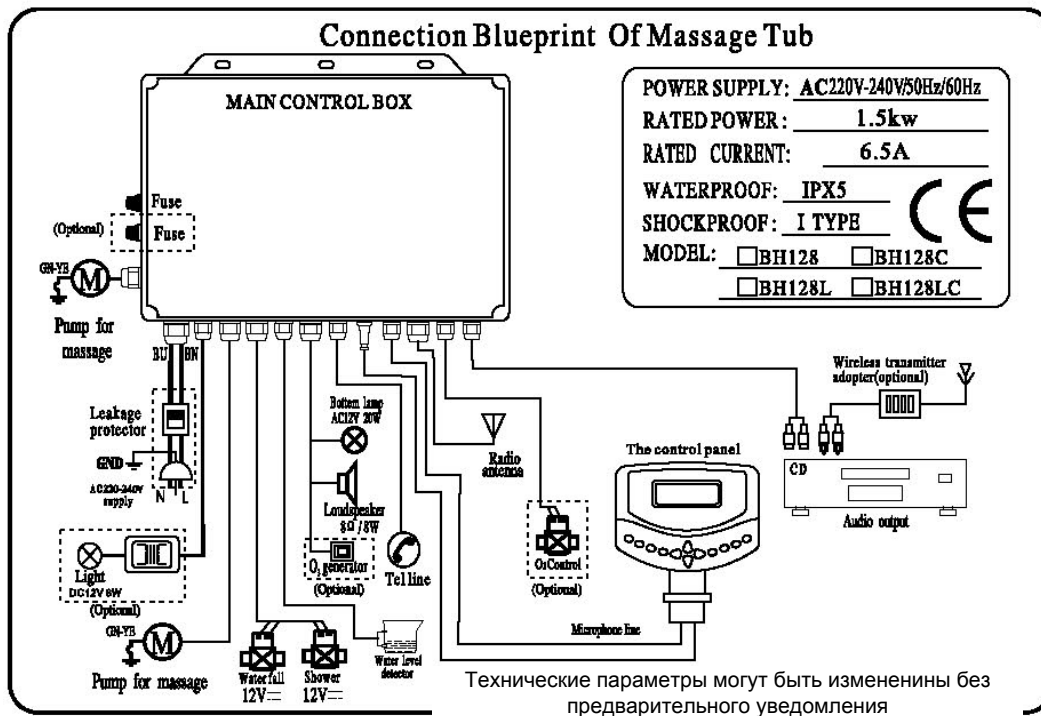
Connection Blueprint Of Massage Tub

MAIN CONTROL BOX

| POWER SUPPLY: | AC220V-240V/50Hz/60Hz |
|---|---|
| RATED POWER: | 1.5kw |
| RATED CURRENT: | 6.5A |
| WATERPROOF: | IPX5 |
| SHOCKPROOF: | I TYPE |

CE

MODEL: □BH128 □BH128C □BH128L □BH128LC

Fuse
(Optional) Fuse
GN-YB M
Pump for massage
BU BN
Leakage protector
GND
AC220-240V supply
N L
Light DC12V 6W
(Optional)
GN-YB M
Pump for massage
Bottom lamp AC12V 20W
Loudspeaker 8Ω/8W
$O_3$ generator
(Optional)
Tel line
Radio antenna
$O_3$Control
(Optional)
The control panel
Microphone line
Water fall 12V
Shower 12V
Water level detector
Wireless transmitter adopter(optional)
CD
Audio output

Технические параметры могут быть измененины без предварительного уведомления